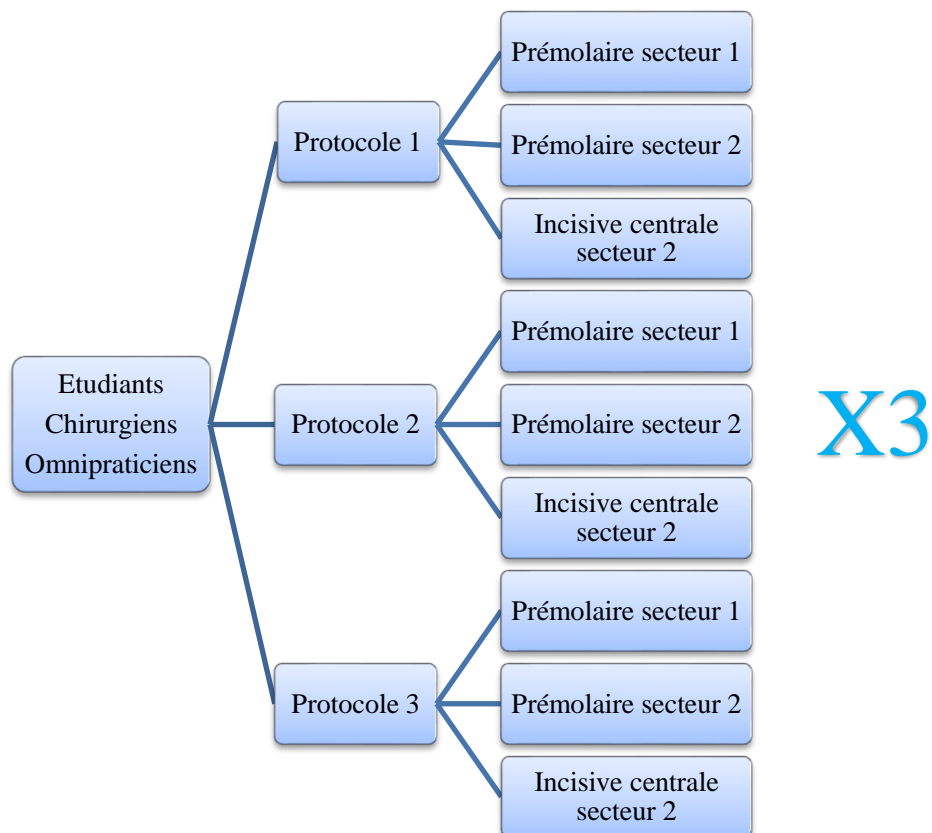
Etudiants Chirurgiens Omnipraticiens

Protocole 1

Prémolaire secteur 1

Prémolaire secteur 2

Incisive centrale secteur 2

Protocole 2

Prémolaire secteur 1

Prémolaire secteur 2

Incisive centrale secteur 2

Protocole 3

Prémolaire secteur 1

Prémolaire secteur 2

Incisive centrale secteur 2

X3